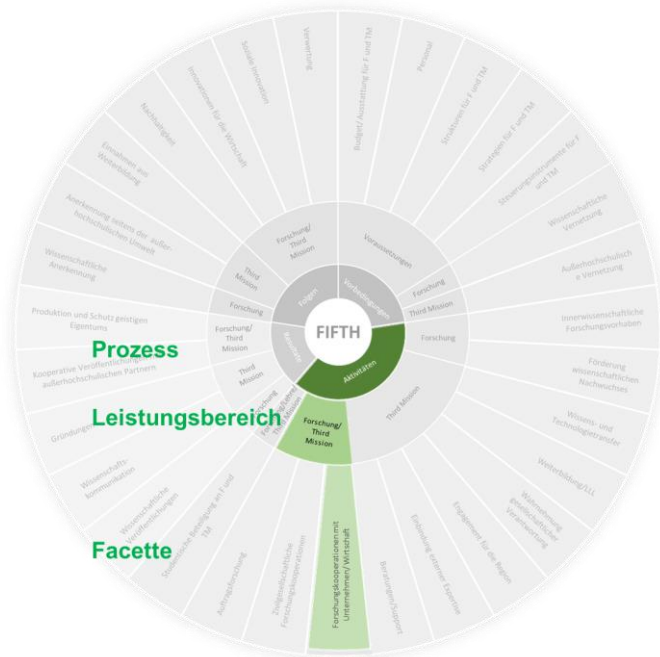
FIFTH

Prozess

Leistungsbereich

Facette

Folgen

Vorbedingungen

Aktivitäten

Resultate

Forschung/ Third Mission

Third Mission

Forschung

Voraussetzungen

Forschung

Third Mission

Forschung

Third Mission

Forschung/ Third Mission

Third Mission

Forschung

Forschung/ Third Mission

Budget/ Ausstattung für F und TM

Personal

Strukturen für F und TM

Strategien für F und TM

Steuerungsinstrumente für F und TM

Wissenschaftliche Vernetzung

Außerhochschulische Vernetzung

Innerwissenschaftliche Forschungsvorhaben

Förderung wissenschaftlichen Nachwuchses

Wissens- und Technologietransfer

Weiterbildung/LLL

Wahrnehmung gesellschaftlicher Verantwortung

Engagement für die Region

Einbindung externer Expertise

Beratung/Support

Forschungskooperationen mit Unternehmen/ Wirtschaft

Zivilgesellschaftliche Forschungskooperationen

Auftragsforschung

Studentische Beteiligung an F und TM

Wissenschaftliche Veröffentlichungen

Wissenschaftskommunikation

Gründungen

Kooperative Veröffentlichungen mit außerhochschulischen Partnern

Produktion und Schutz geistigen Eigentums

Wissenschaftliche Anerkennung

Anerkennung seitens der außerhochschulischen Umwelt

Einnahmen aus Weiterbildung

Nachhaltigkeit

Innovationen für die Wirtschaft

Soziale Innovation

Bildungsrenditen